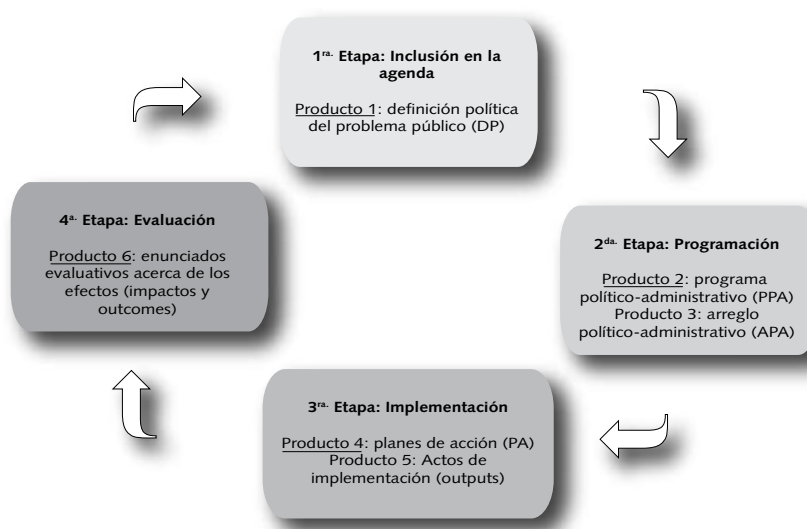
1$^{ra.}$ Etapa: Inclusión en la agenda

Producto 1: definición política del problema público (DP)

2$^{da.}$ Etapa: Programación

Producto 2: programa político-administrativo (PPA)
Producto 3: arreglo político-administrativo (APA)

3$^{ra.}$ Etapa: Implementación

Producto 4: planes de acción (PA)
Producto 5: Actos de implementación (outputs)

4$^{a.}$ Etapa: Evaluación

Producto 6: enunciados evaluativos acerca de los efectos (impactos y outcomes)